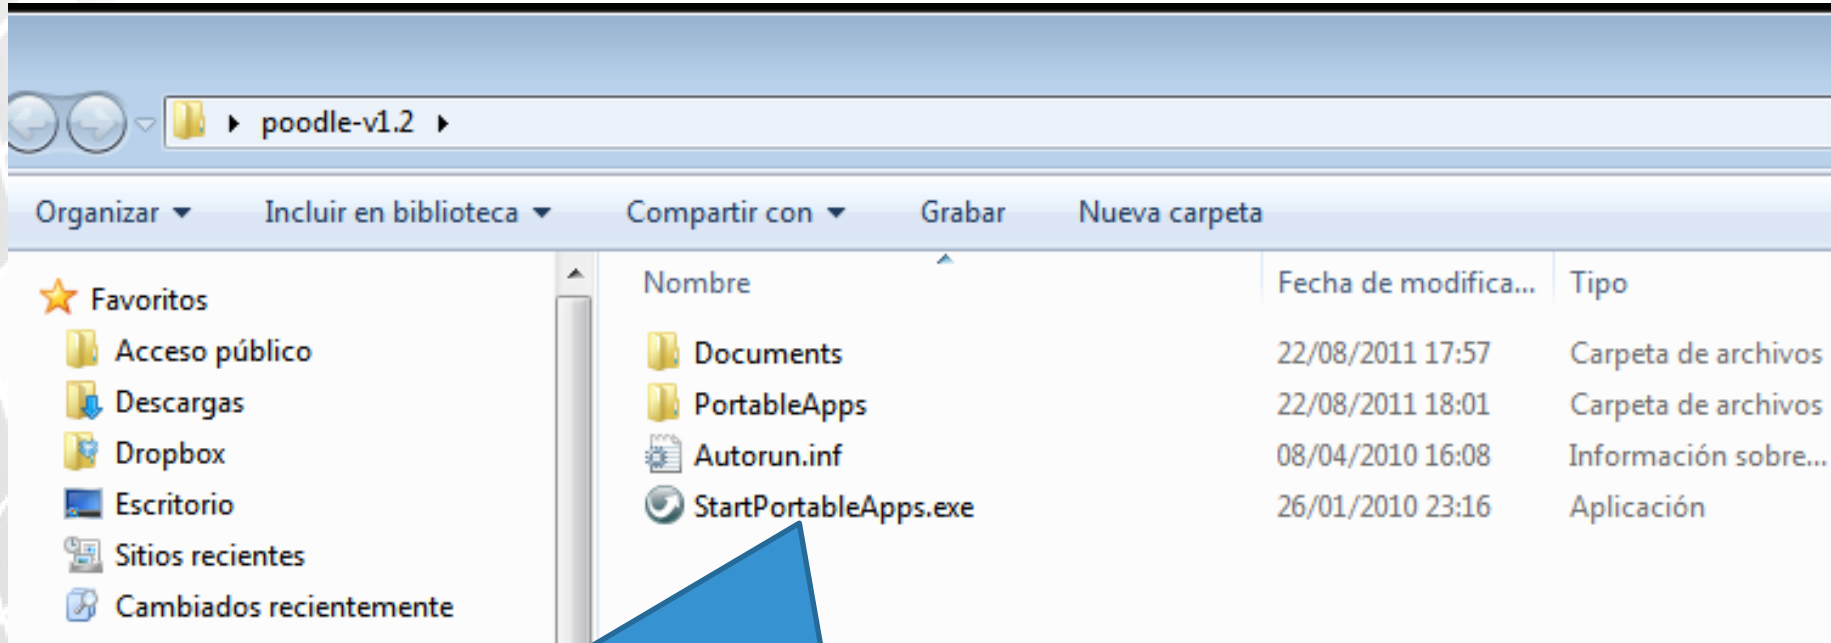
poodle-v1.2

Organizar ▾ Incluir en biblioteca ▾ Compartir con ▾ Grabar Nueva carpeta

Favoritos
Acceso público
Descargas
Dropbox
Escritorio
Sitios recientes
Cambiados recientemente

| Nombre | Fecha de modifica... | Tipo |
|---|---|---|
| Documents | 22/08/2011 17:57 | Carpeta de archivos |
| PortableApps | 22/08/2011 18:01 | Carpeta de archivos |
| Autorun.inf | 08/04/2010 16:08 | Información sobre... |
| StartPortableApps.exe | 26/01/2010 23:16 | Aplicación |